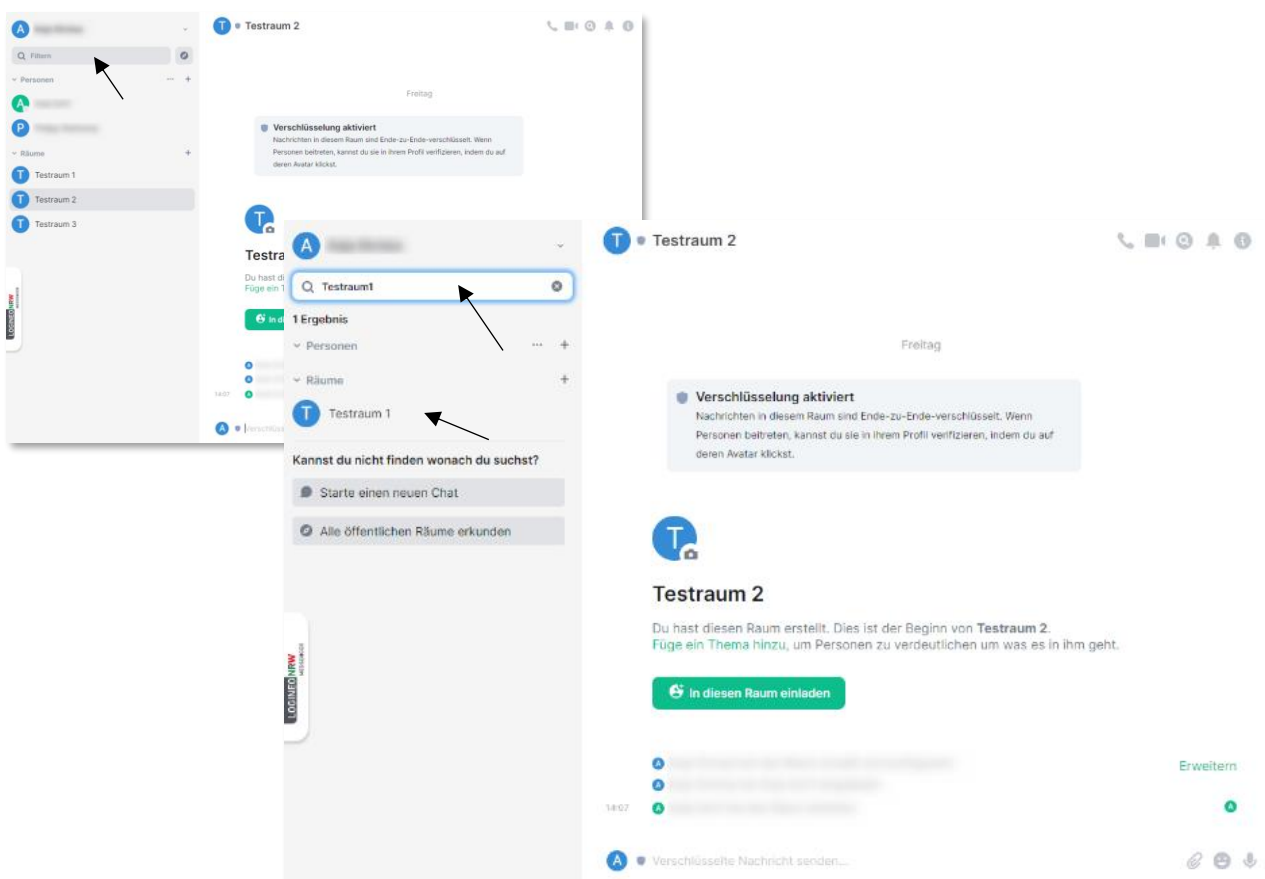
A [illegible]

Filtern

Personen

A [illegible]

P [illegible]

Räume

T Testraum 1

T Testraum 2

T Testraum 3

LOGINEO NRW MESSENGER

T Testraum 2

Freitag

Verschlüsselung aktiviert
Nachrichten in diesem Raum sind Ende-zu-Ende-verschlüsselt. Wenn Personen beitreten, kannst du sie in ihrem Profil verifizieren, indem du auf deren Avatar klickst.

Testra

Du hast di
Füge ein T

In d

14:07

Verschlüss

A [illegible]

Testraum1

1 Ergebnis

Personen

Räume

T Testraum 1

Kannst du nicht finden wonach du suchst?

Starte einen neuen Chat

Alle öffentlichen Räume erkunden

LOGINEO NRW MESSENGER

T Testraum 2

Freitag

Verschlüsselung aktiviert
Nachrichten in diesem Raum sind Ende-zu-Ende-verschlüsselt. Wenn Personen beitreten, kannst du sie in ihrem Profil verifizieren, indem du auf deren Avatar klickst.

T

Testraum 2

Du hast diesen Raum erstellt. Dies ist der Beginn von **Testraum 2**.
Füge ein Thema hinzu, um Personen zu verdeutlichen um was es in ihm geht.

In diesen Raum einladen

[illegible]

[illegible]

Erweitern

14:07 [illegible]

A Verschlüsselte Nachricht senden...